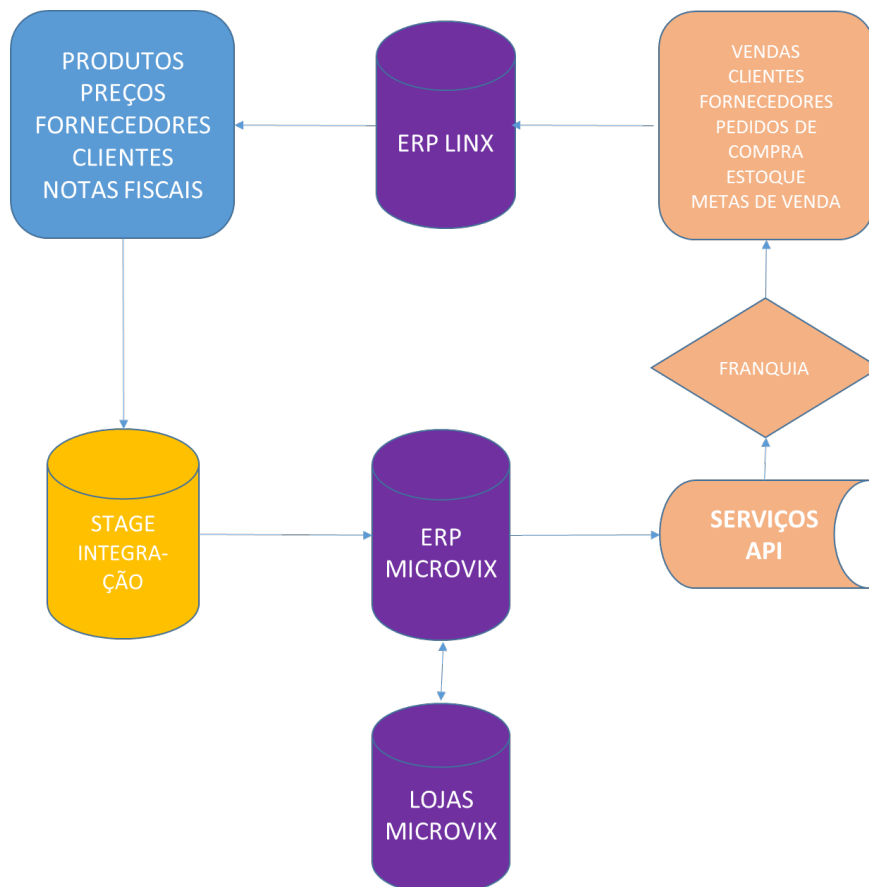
PRODUTOS
PREÇOS
FORNECEDORES
CLIENTES
NOTAS FISCAIS

ERP LINX

VENDAS
CLIENTES
FORNECEDORES
PEDIDOS DE COMPRA
ESTOQUE
METAS DE VENDA

FRANQUIA

STAGE INTEGRAÇÃO

ERP MICROVIX

SERVIÇOS API

LOJAS MICROVIX